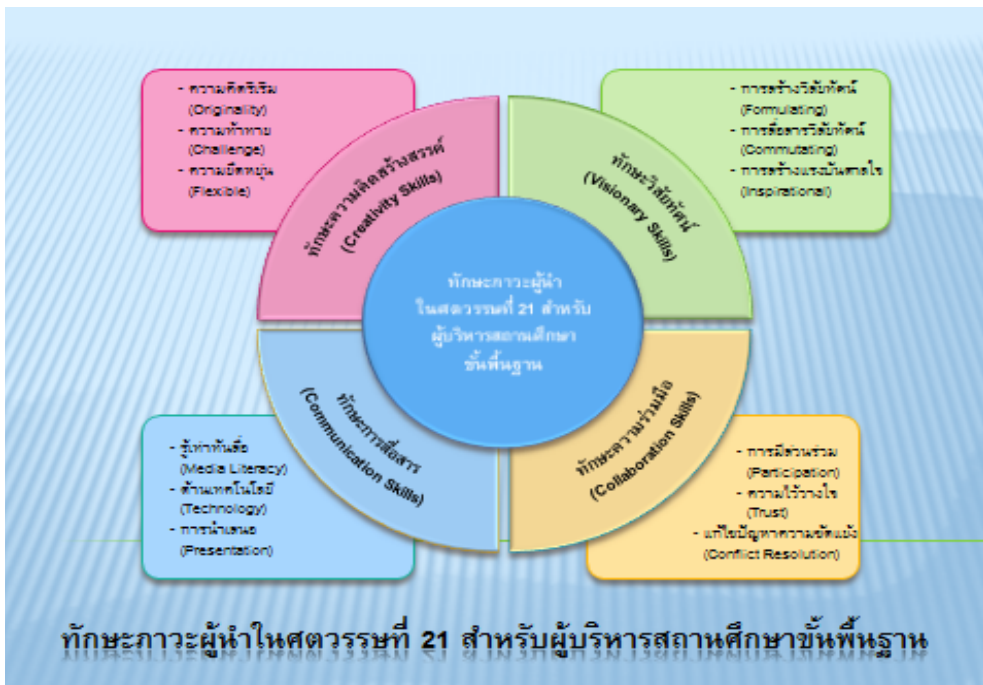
- ความคิดริเริ่ม (Originality)
- ความท้าทาย (Challenge)
- ความยืดหยุ่น (Flexible)

ทักษะความคิดสร้างสรรค์ (Creativity Skills)

- การสร้างวิสัยทัศน์ (Formulating)
- การสื่อสารวิสัยทัศน์ (Commutating)
- การสร้างแรงบันดาลใจ (Inspirational)

ทักษะวิสัยทัศน์ (Visionary Skills)

ทักษะภาวะผู้นำ ในศตวรรษที่ 21 สำหรับ ผู้บริหารสถานศึกษา ขั้นพื้นฐาน

ทักษะการสื่อสาร (Communication Skills)

- รู้เท่าทันสื่อ (Media Literacy)
- ด้านเทคโนโลยี (Technology)
- การนำเสนอ (Presentation)

ทักษะความร่วมมือ (Collaboration Skills)

- การมีส่วนร่วม (Participation)
- ความไว้วางใจ (Trust)
- แก้ไขปัญหาความขัดแย้ง (Conflict Resolution)

ทักษะภาวะผู้นำในศตวรรษที่ 21 สำหรับผู้บริหารสถานศึกษาขั้นพื้นฐาน